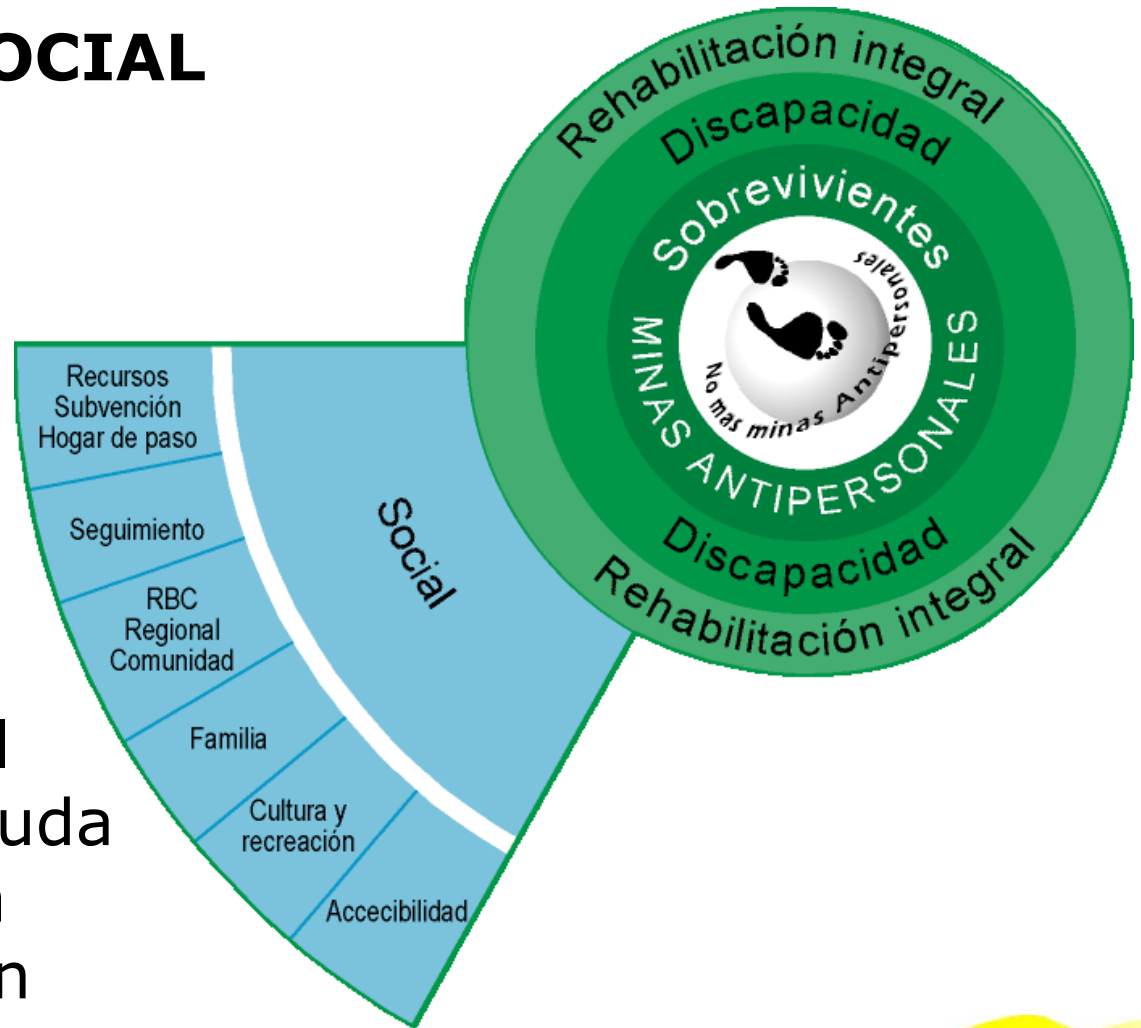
OCIAL

Rehabilitación integral
Discapacidad
Sobrevivientes
No mas minas Antipersonales
MINAS ANTIPERSONALES
Discapacidad
Rehabilitación integral

Recursos
Subvención
Hogar de paso

Seguimiento

RBC
Regional
Comunidad

Familia

Cultura y
recreación

Accecibilidad

Social

l
uda
n
n